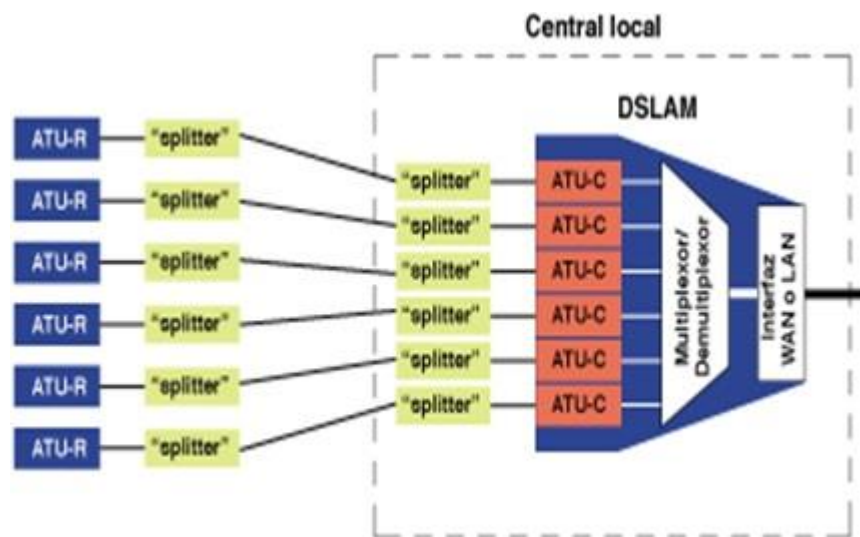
Central local

DSLAM

ATU-R "splitter"
ATU-R "splitter"
ATU-R "splitter"
ATU-R "splitter"
ATU-R "splitter"
ATU-R "splitter"

"splitter" ATU-C
"splitter" ATU-C
"splitter" ATU-C
"splitter" ATU-C
"splitter" ATU-C
"splitter" ATU-C

Multiplexor/ Demultiplexor

Interfaz WAN o LAN